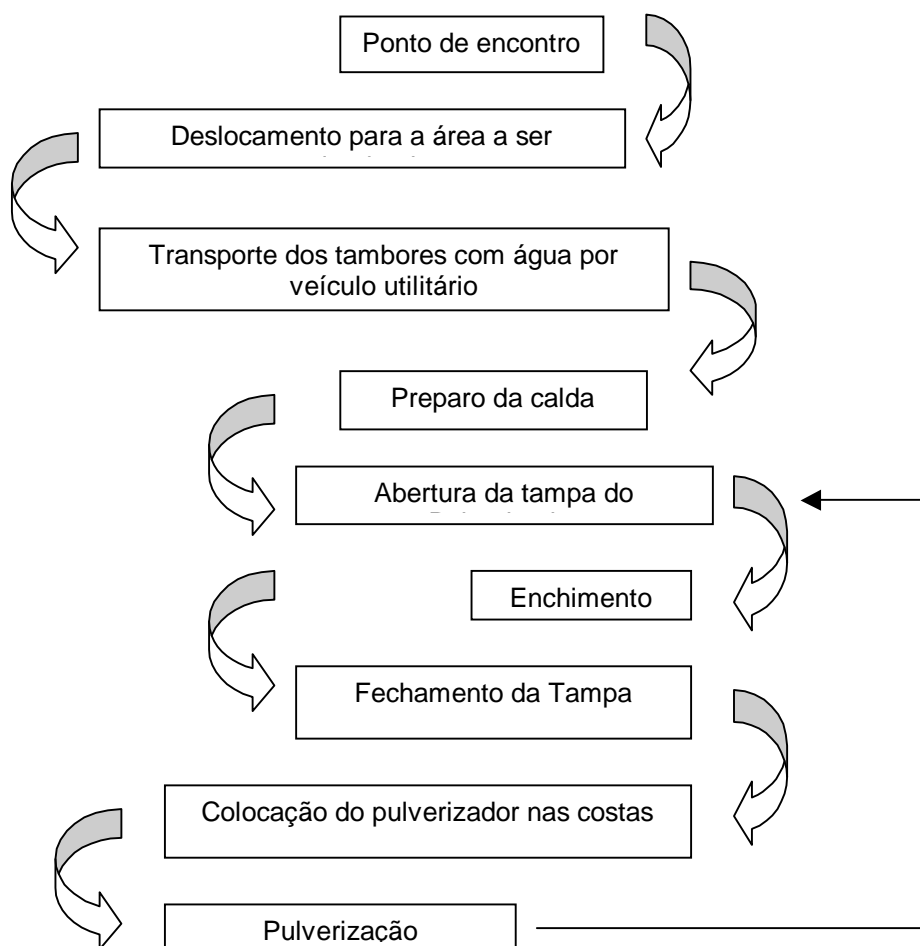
Ponto de encontro

Deslocamento para a área a ser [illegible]

Transporte dos tambores com água por veículo utilitário

Preparo da calda

Abertura da tampa do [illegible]

Enchimento

Fechamento da Tampa

Colocação do pulverizador nas costas

Pulverização